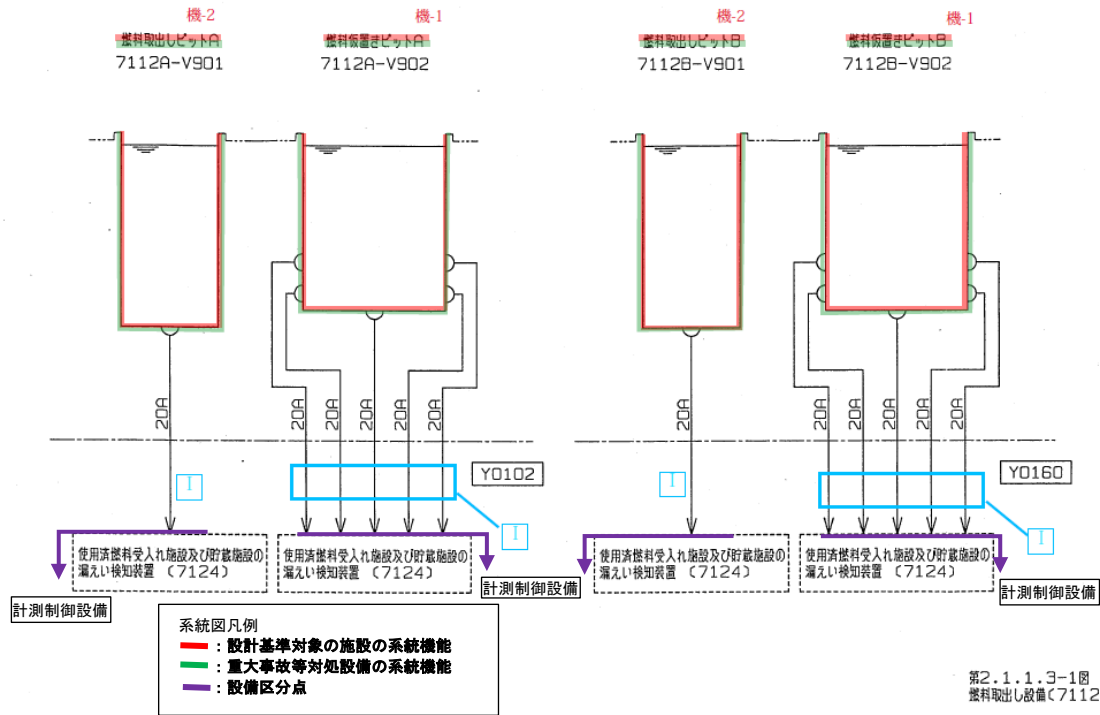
機-2
燃料取出しピットA
7112A-V901

機-1
燃料仮置きピットA
7112A-V902

機-2
燃料取出しピットB
7112B-V901

機-1
燃料仮置きピットB
7112B-V902

20A

20A 20A 20A 20A

20A

20A 20A 20A 20A

I

Y0102

I

I

Y0160

I

使用済燃料受入れ施設及び貯蔵施設の漏えい検知装置 (7124)

使用済燃料受入れ施設及び貯蔵施設の漏えい検知装置 (7124)

使用済燃料受入れ施設及び貯蔵施設の漏えい検知装置 (7124)

使用済燃料受入れ施設及び貯蔵施設の漏えい検知装置 (7124)

計測制御設備

計測制御設備

計測制御設備

計測制御設備

系統図凡例
:設計基準対象の施設の系統機能
:重大事故等対処設備の系統機能
:設備区分点

第2.1.1.3-1図
燃料取出し設備(7112